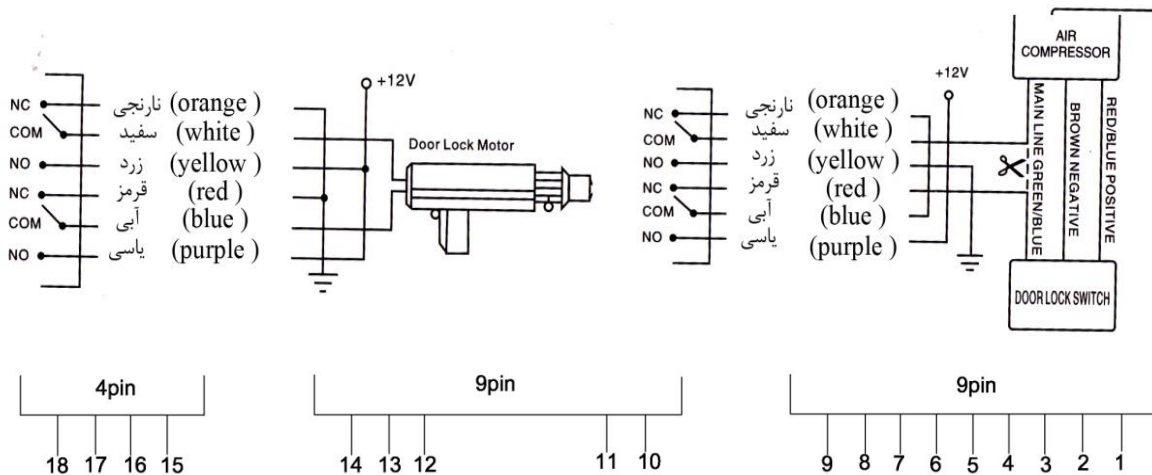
NC
COM
NO
NC
COM
NO

نارنجی (orange )
سفید (white )
زرد (yellow )
قرمز (red )
آبی (blue )
یاسی (purple )

+12V
Door Lock Motor

NC
COM
NO
NC
COM
NO

نارنجی (orange )
سفید (white )
زرد (yellow )
قرمز (red )
آبی (blue )
یاسی (purple )

+12V
AIR COMPRESSOR
MAIN LINE GREEN/BLUE
BROWN NEGATIVE
RED/BLUE POSITIVE
DOOR LOCK SWITCH

4pin
18 17 16 15

9pin
14 13 12 11 10

9pin
9 8 7 6 5 4 3 2 1